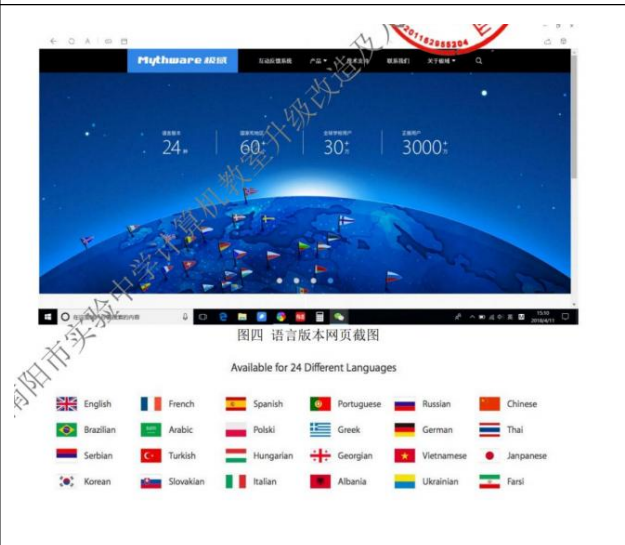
Mythware 极域

互动反馈系统　产品　技术支持　联系我们　关于极域

24　60　30　3000

图四 语言版本网页截图

Available for 24 Different Languages

| English | French | Spanish | Portuguese | Russian | Chinese |
|---|---|---|---|---|---|
| Brazilian | Arabic | Polski | Greek | German | Thai |
| Serbian | Turkish | Hungarian | Georgian | Vietnamese | Janpanese |
| Korean | Slovakian | Italian | Albania | Ukrainian | Farsi |

南阳市实验中学计算机教室升级改造及

15:10 2018/4/11